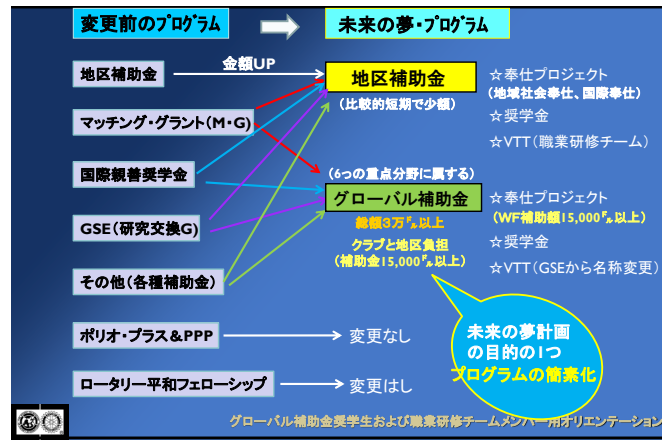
変更前のプログラム

未来の夢・プログラム

地区補助金

金額UP

地区補助金

（比較的短期で少額）

マッチング・グラント（M・G）

国際親善奨学金

（6つの重点分野に属する）

グローバル補助金

総額3万ドル以上

クラブと地区負担

（補助金15,000ドル以上）

GSE（研究交換G）

その他（各種補助金）

☆奉仕プロジェクト

（地域社会奉仕、国際奉仕）

☆奨学金

☆VTT（職業研修チーム）

☆奉仕プロジェクト

（WF補助額15,000ドル以上）

☆奨学金

☆VTT（GSEから名称変更）

ポリオ・プラス＆PPP

変更なし

ロータリー平和フェローシップ

変更はし

未来の夢計画の目的の1つ

プログラムの簡素化

グローバル補助金奨学生および職業研修チームメンバー用オリエンテーション